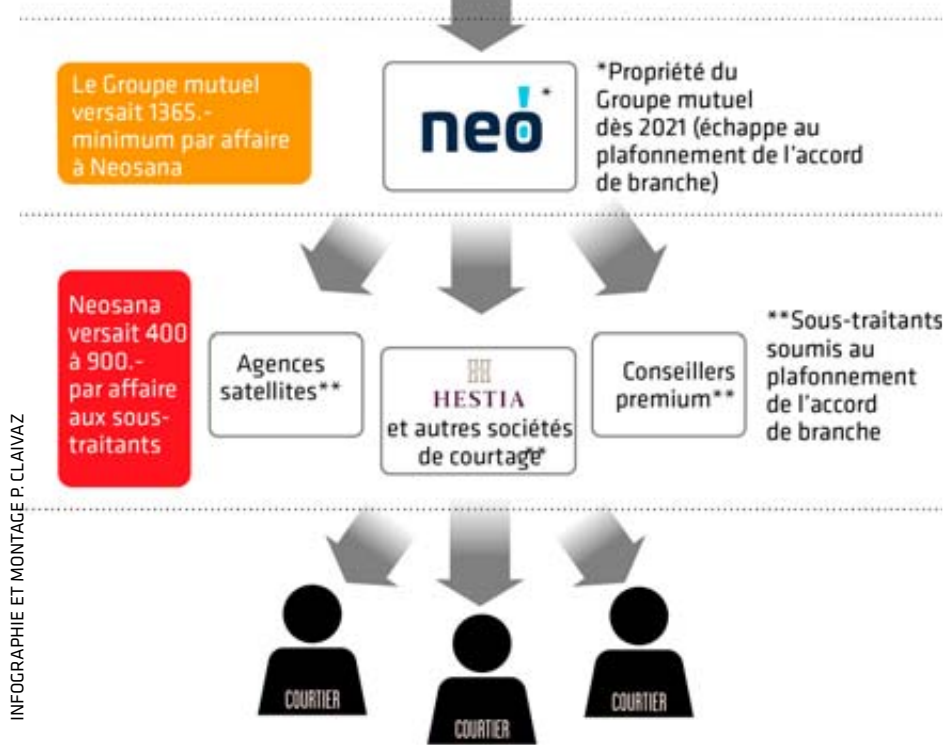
Le Groupe mutuel versait 1365.- minimum par affaire à Neosana

neo*

*Propriété du Groupe mutuel dès 2021 (échappe au plafonnement de l'accord de branche)

Neosana versait 400 à 900.- par affaire aux sous-traitants

Agences satellites**

HESTIA
et autres sociétés de courtage**

Conseillers premium**

**Sous-traitants soumis au plafonnement de l'accord de branche

COURTIER

COURTIER

COURTIER

INFOGRAPHIE ET MONTAGE P. CLAIVAZ